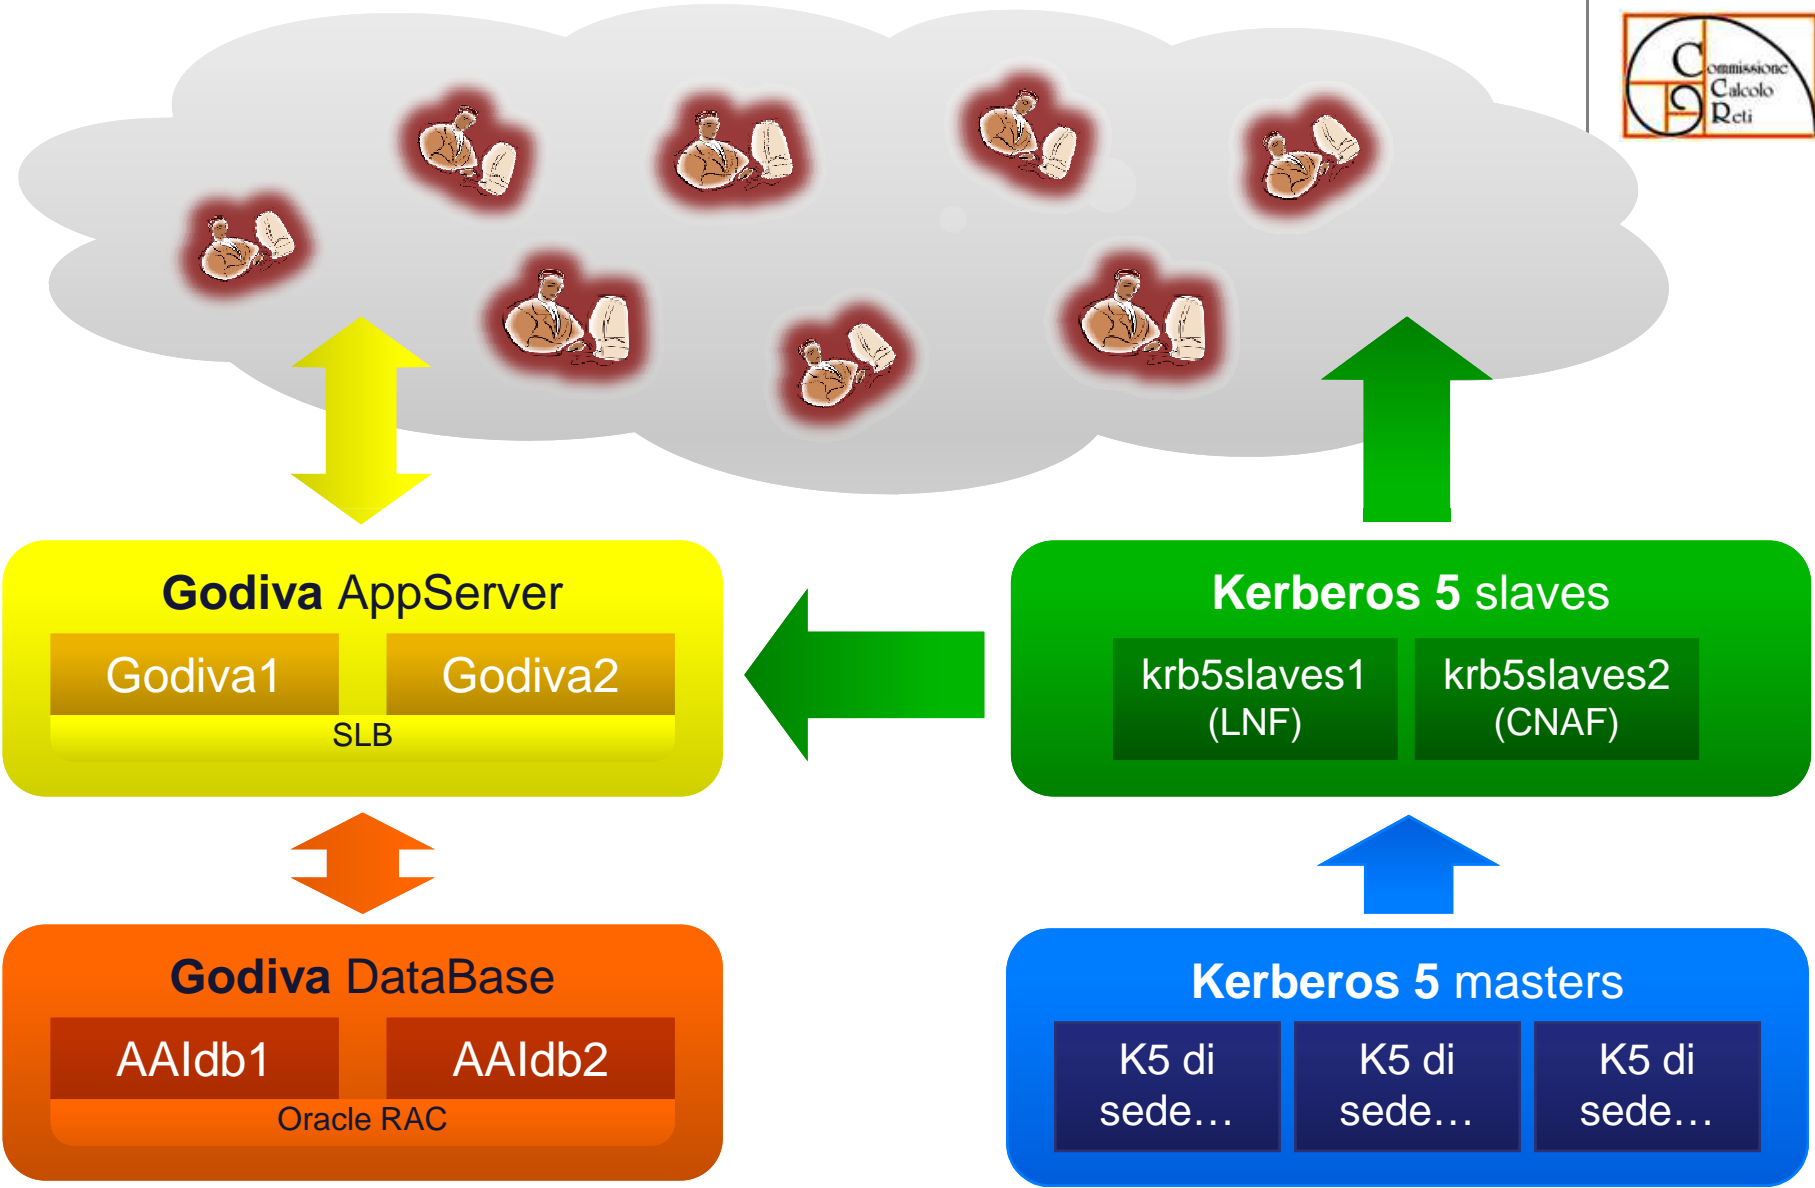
Commissione Calcolo Reti

Godiva AppServer

Godiva1

Godiva2

SLB

Kerberos 5 slaves

krb5slaves1 (LNF)

krb5slaves2 (CNAF)

Godiva DataBase

AAIdb1

AAIdb2

Oracle RAC

Kerberos 5 masters

K5 di sede…

K5 di sede…

K5 di sede…